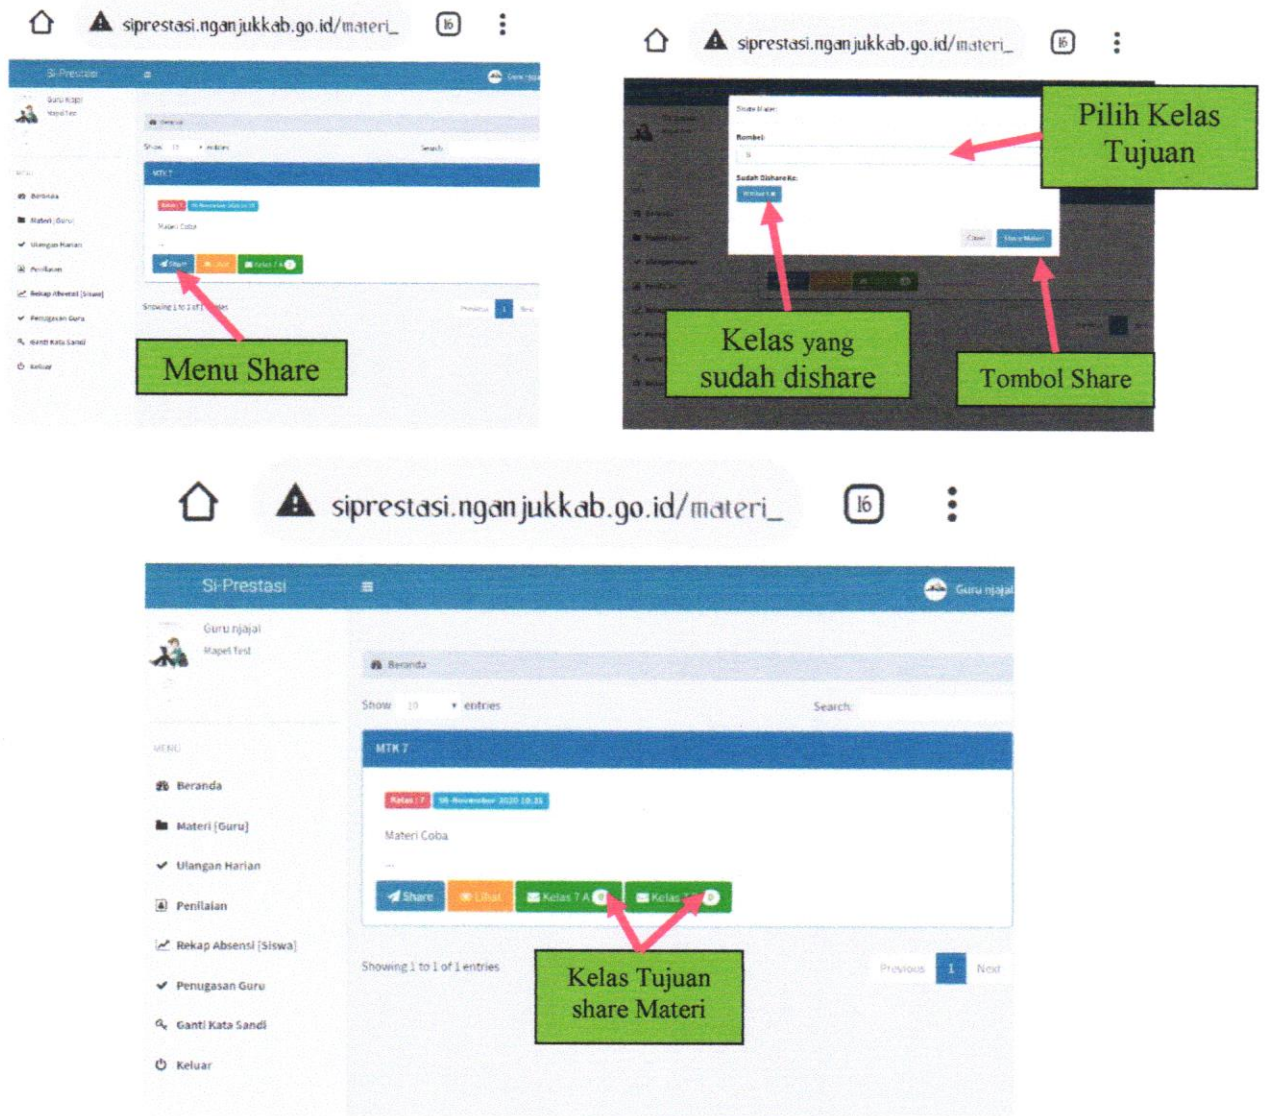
siprestasi.nganjukkab.go.id/materi_

Si-Prestasi

Guru Ngaji
Mapel Test

Beranda
Materi [Guru]
Ulangan Harian
Penilaian
Rekap Absensi [Siswa]
Penugasan Guru
Ganti Kata Sandi
Keluar

Show 10 entries Search:

MTK 7

Materi Coba

Share

Menu Share

siprestasi.nganjukkab.go.id/materi_

Share Materi

Rombel:

Sudah Dishare ke:

Close Share Materi

Pilih Kelas Tujuan

Kelas yang sudah dishare

Tombol Share

siprestasi.nganjukkab.go.id/materi_

Si-Prestasi ≡ Guru ngajai

Guru ngajai
Mapel Test

MENU

Beranda
Materi [Guru]
Ulangan Harian
Penilaian
Rekap Absensi [Siswa]
Penugasan Guru
Ganti Kata Sandi
Keluar

Beranda

Show 10 entries Search:

MTK 7

Kelas : 7 16-November-2020 10:35

Materi Coba

...

Share Lihat Kelas 7 A Kelas 7 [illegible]

Showing 1 to 1 of 1 entries

Previous 1 Next

Kelas Tujuan share Materi